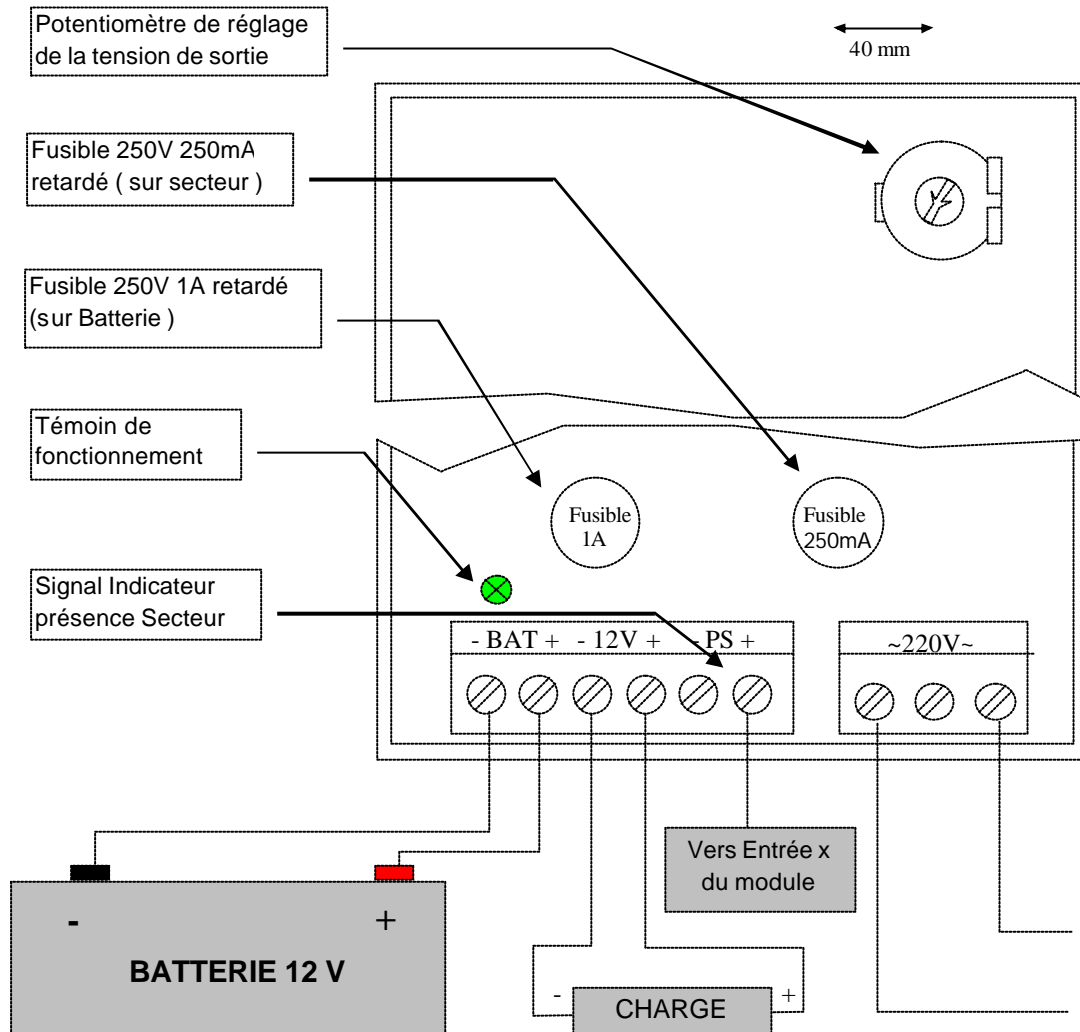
Potentiomètre de réglage de la tension de sortie

40 mm

Fusible 250V 250mA retardé ( sur secteur )

Fusible 250V 1A retardé (sur Batterie )

Témoin de fonctionnement

Signal Indicateur présence Secteur

Fusible 1A

Fusible 250mA

- BAT + - 12V + - PS +

~220V~

Vers Entrée x du module

-

+

BATTERIE 12 V

-

CHARGE

+